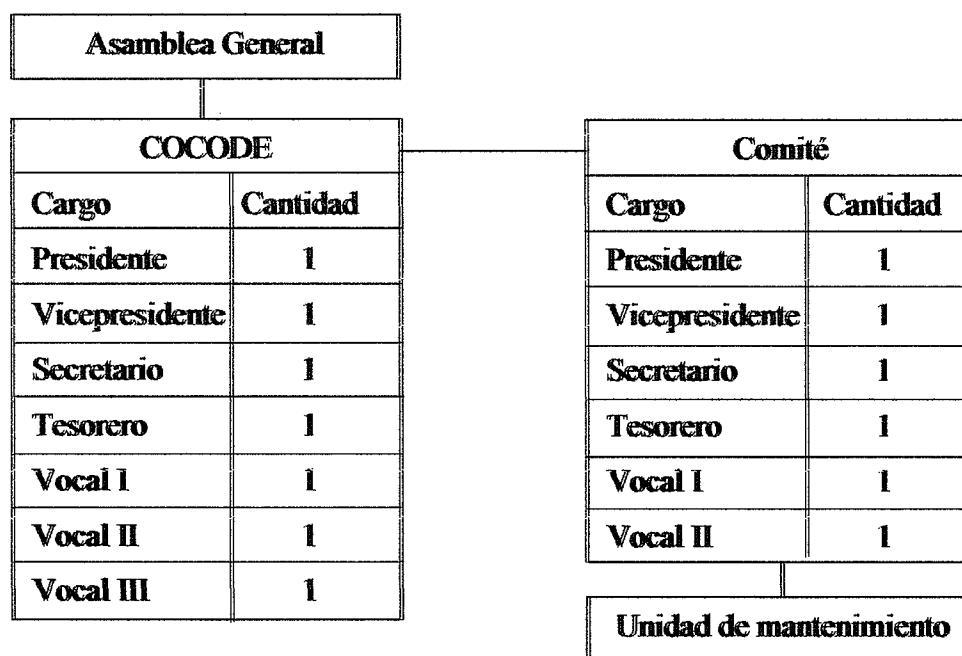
Asamblea General

COCODE

| Cargo | Cantidad |
|---|---|
| Presidente | 1 |
| Vicepresidente | 1 |
| Secretario | 1 |
| Tesorero | 1 |
| Vocal I | 1 |
| Vocal II | 1 |
| Vocal III | 1 |

Comité

| Cargo | Cantidad |
|---|---|
| Presidente | 1 |
| Vicepresidente | 1 |
| Secretario | 1 |
| Tesorero | 1 |
| Vocal I | 1 |
| Vocal II | 1 |

Unidad de mantenimiento